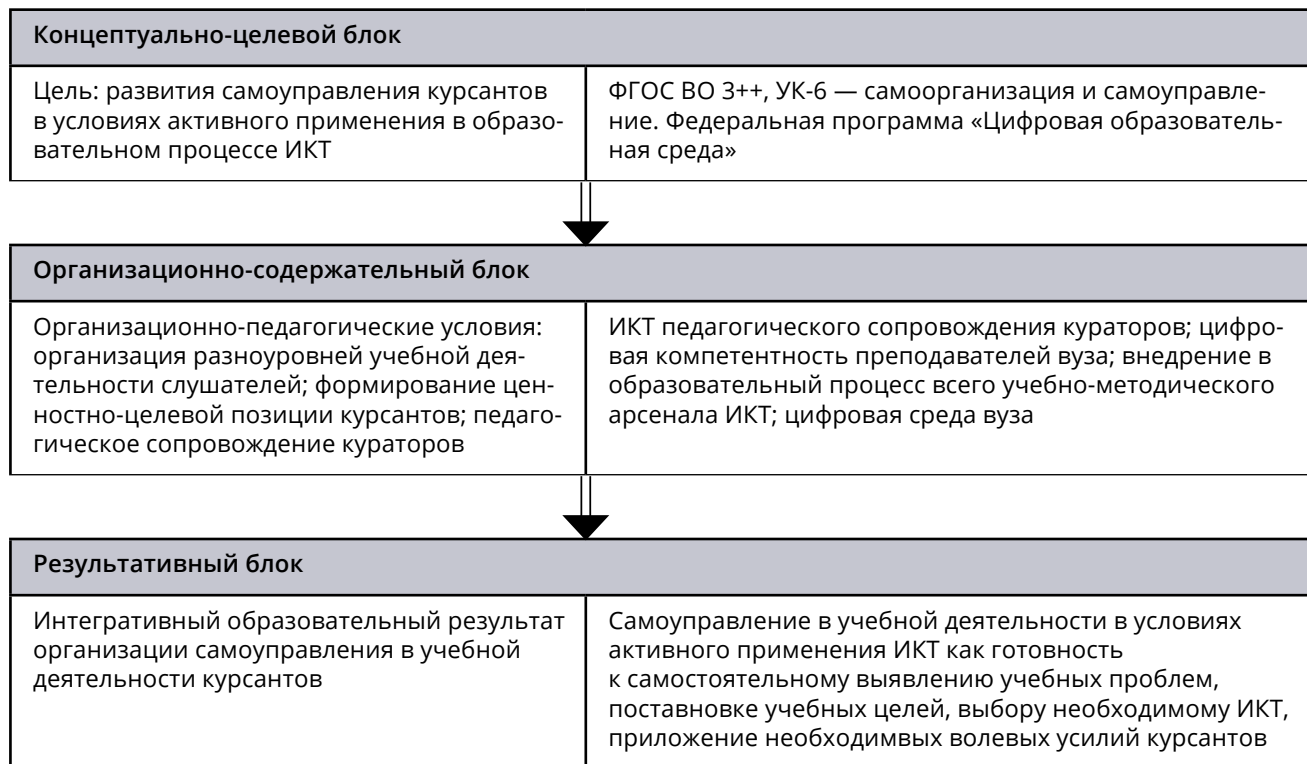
Концептуально-целевой блок

Цель: развития самоуправления курсантов в условиях активного применения в образовательном процессе ИКТ

ФГОС ВО 3++, УК-6 — самоорганизация и самоуправление. Федеральная программа «Цифровая образовательная среда»

Организационно-содержательный блок

Организационно-педагогические условия: организация разноуровней учебной деятельности слушателей; формирование ценностно-целевой позиции курсантов; педагогическое сопровождение кураторов

ИКТ педагогического сопровождения кураторов; цифровая компетентность преподавателей вуза; внедрение в образовательный процесс всего учебно-методического арсенала ИКТ; цифровая среда вуза

Результативный блок

Интегративный образовательный результат организации самоуправления в учебной деятельности курсантов

Самоуправление в учебной деятельности в условиях активного применения ИКТ как готовность к самостоятельному выявлению учебных проблем, поставновке учебных целей, выбору необходимому ИКТ, приложение необходимвых волевых усилий курсантов